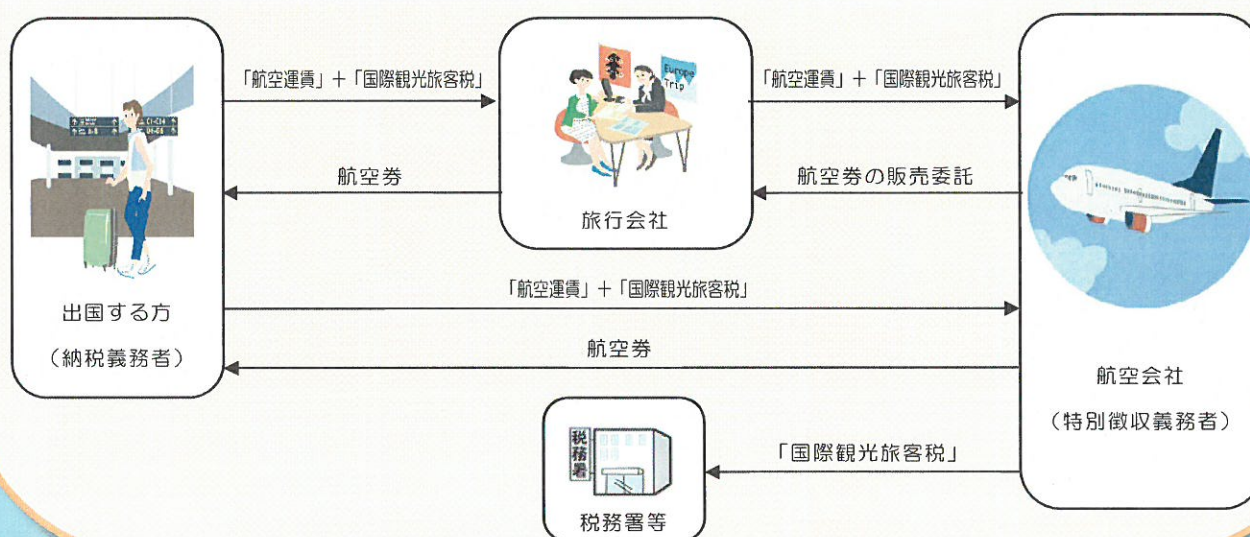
「航空運賃」＋「国際観光旅客税」

航空券

出国する方

（納税義務者）

Europe Trip

旅行会社

「航空運賃」＋「国際観光旅客税」

航空券の販売委託

「航空運賃」＋「国際観光旅客税」

航空券

航空会社

（特別徴収義務者）

「国際観光旅客税」

税務署

税務署等